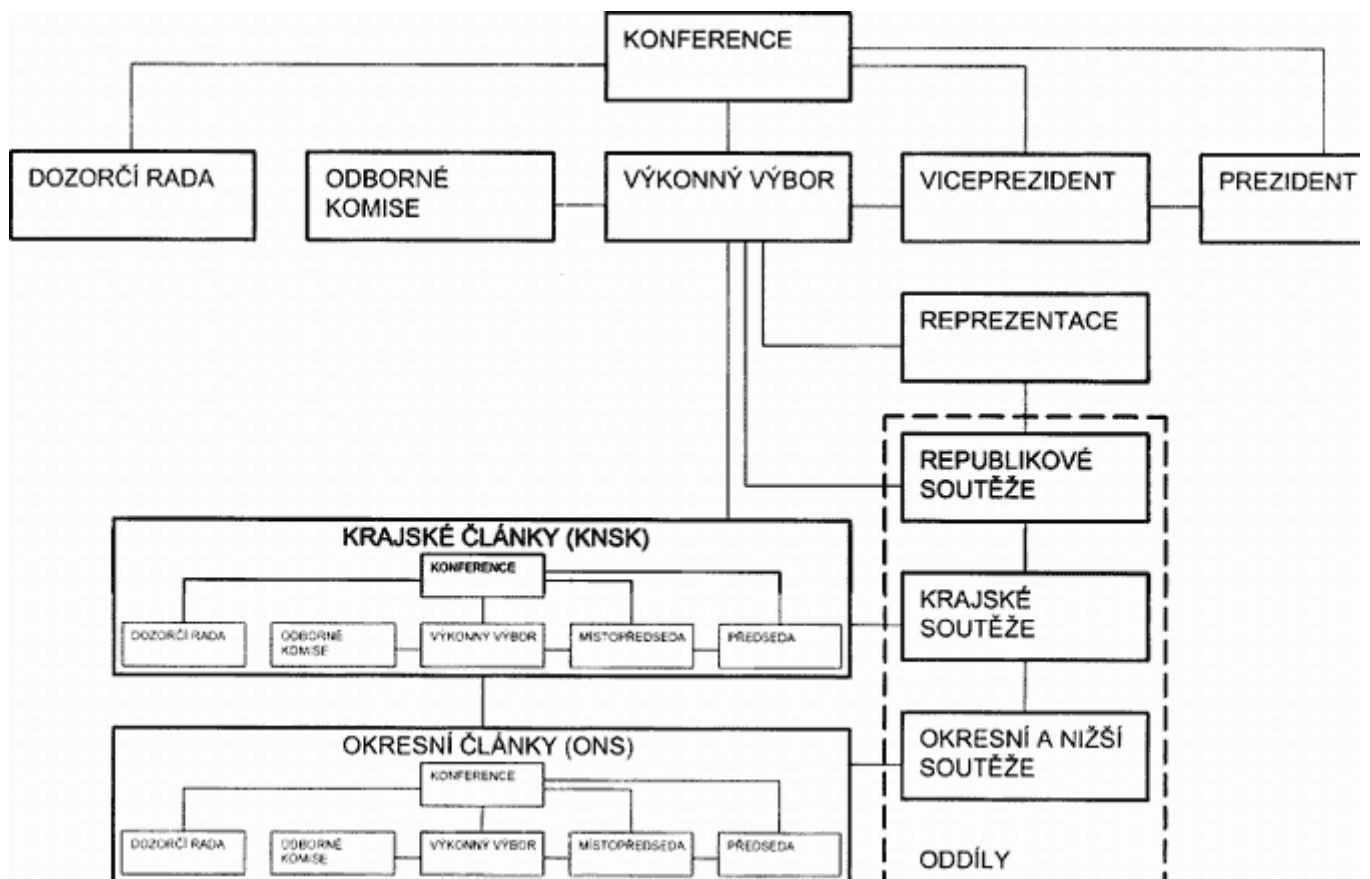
KONFERENCE

DOZORČÍ RADA

ODBORNÉ KOMISE

VÝKONNÝ VÝBOR

VICEPREZIDENT

PREZIDENT

REPREZENTACE

REPUBLIKOVÉ SOUTĚŽE

KRAJSKÉ ČLÁNKY (KNSK)

KONFERENCE

DOZORČÍ RADA

ODBORNÉ KOMISE

VÝKONNÝ VÝBOR

MÍSTOPŘEDSEDA

PŘEDSEDA

KRAJSKÉ SOUTĚŽE

OKRESNÍ ČLÁNKY (ONS)

KONFERENCE

DOZORČÍ RADA

ODBORNÉ KOMISE

VÝKONNÝ VÝBOR

MÍSTOPŘEDSEDA

PŘEDSEDA

OKRESNÍ A NIŽŠÍ SOUTĚŽE

ODDÍLY